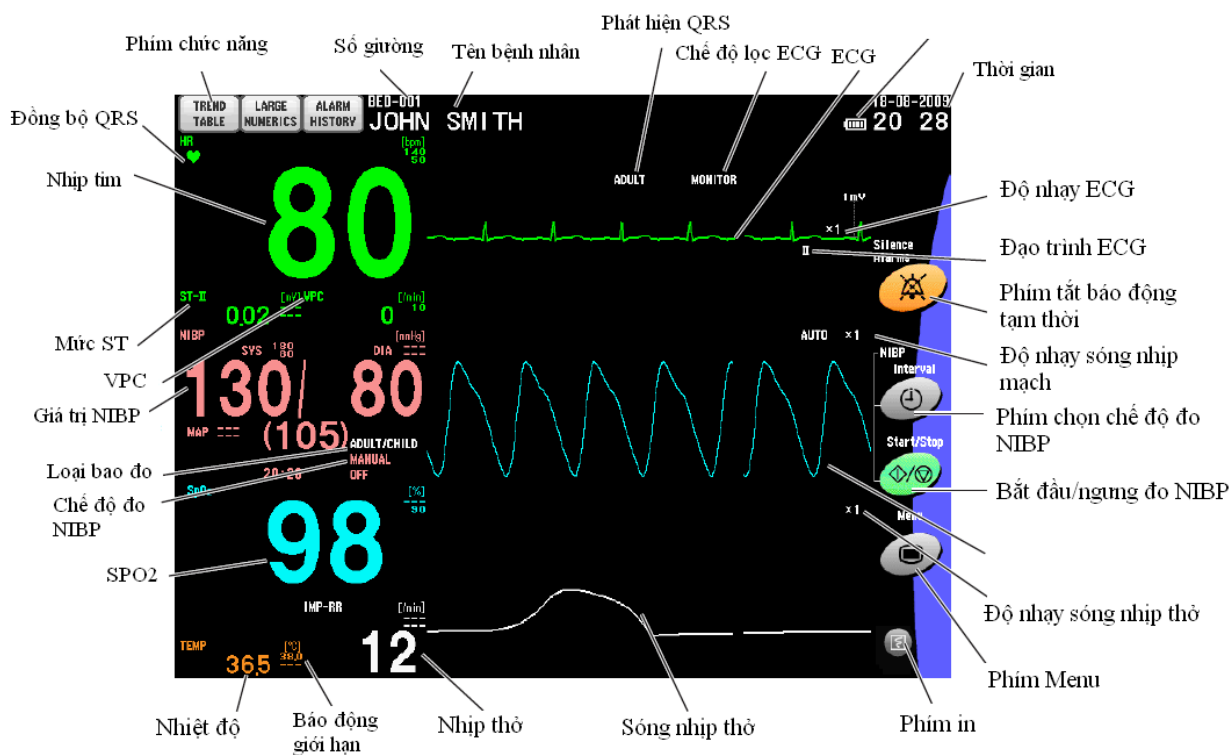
Phát hiện QRS

Phím chức năng

Số giường

Tên bệnh nhân

Chế độ lọc ECG

ECG

Thời gian

TREND TABLE

LARGE NUMERICS

ALARM HISTORY

BED-001

JOHN SMITH

18-08-2009

20 28

Đồng bộ QRS

HR

[bpm] 140 50

Nhịp tim

80

ADULT

MONITOR

1mV

×1

Độ nhạy ECG

Silence Alarms

II

Đạo trình ECG

Phím tắt báo động tạm thời

ST-II

[mV] VPC

[/min] 10

0.02

0

Mức ST

NIBP

[mmHg]

SYS $\frac{180}{80}$

DIA

AUTO ×1

Độ nhạy sóng nhịp mạch

VPC

130/ 80

NIBP

Interval

Giá trị NIBP

MAP

(105)

Phím chọn chế độ đo NIBP

ADULT/CHILD

Start/Stop

Loại bao đo

MANUAL

20:26

OFF

Chế độ đo NIBP

SpO2

[%] 90

Bắt đầu/ngưng đo NIBP

×1

Menu

98

SPO2

Độ nhạy sóng nhịp thở

IMP-RR

[/min]

TEMP

[°C] 38.0

36.5

12

Phím Menu

Nhiệt độ

Báo động giới hạn

Nhịp thở

Sóng nhịp thở

Phím in